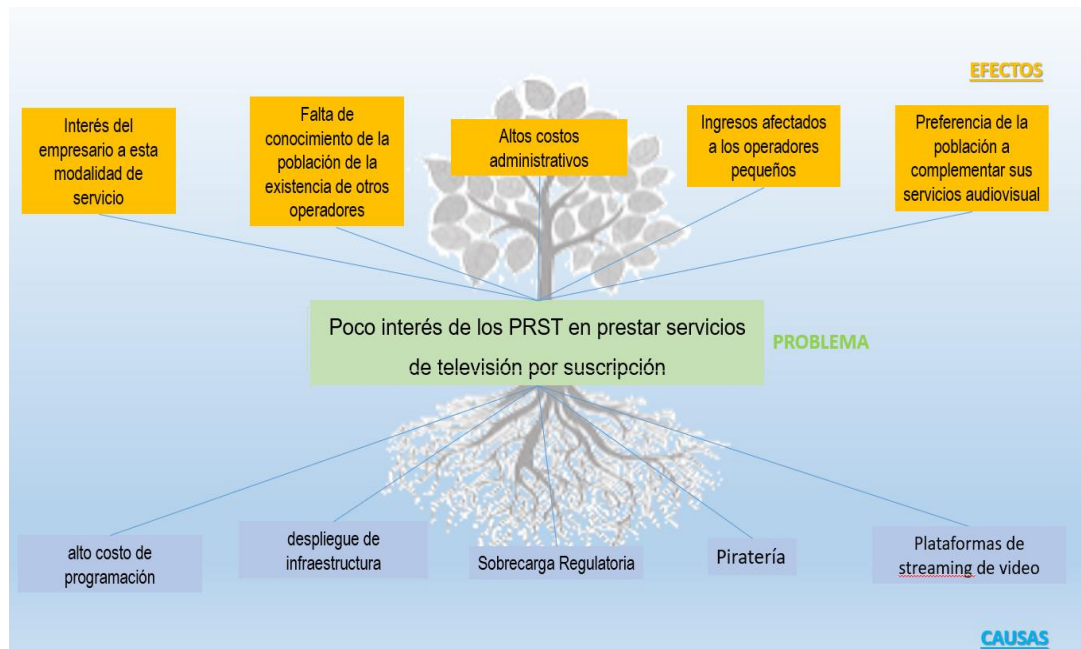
EFECTOS

Interés del empresario a esta modalidad de servicio

Falta de conocimiento de la población de la existencia de otros operadores

Altos costos administrativos

Ingresos afectados a los operadores pequeños

Preferencia de la población a complementar sus servicios audiovisual

Poco interés de los PRST en prestar servicios de televisión por suscripción

PROBLEMA

alto costo de programación

despliegue de infraestructura

Sobrecarga Regulatoria

Piratería

Plataformas de streaming de video

CAUSAS